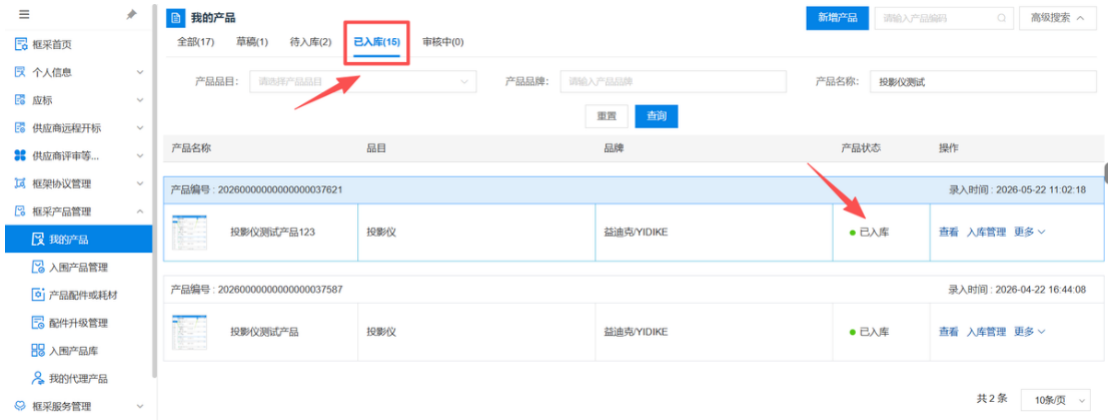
框采首页
个人信息
应标
供应商远程开标
供应商评审等...
框架协议管理
框采产品管理
我的产品
入围产品管理
产品配件或耗材
配件升级管理
入围产品库
我的代理产品
框采服务管理

我的产品
新增产品
请输入产品编码
高级搜索

全部(17) 草稿(1) 待入库(2) 已入库(15) 审核中(0)

产品品目: 请选择产品品目
产品品牌: 请输入产品品牌
产品名称: 投影仪测试

重置 查询

| 产品名称 | 品目 | 品牌 | 产品状态 | 操作 |
|---|---|---|---|---|
| 产品编号：2026000000000000037621 | | | | 录入时间：2026-05-22 11:02:18 |
| 投影仪测试产品123 | 投影仪 | 益迪克/YIDIKE | 已入库 | 查看 入库管理 更多 |
| 产品编号：2026000000000000037587 | | | | 录入时间：2026-04-22 16:44:08 |
| 投影仪测试产品 | 投影仪 | 益迪克/YIDIKE | 已入库 | 查看 入库管理 更多 |

共2条 10条/页